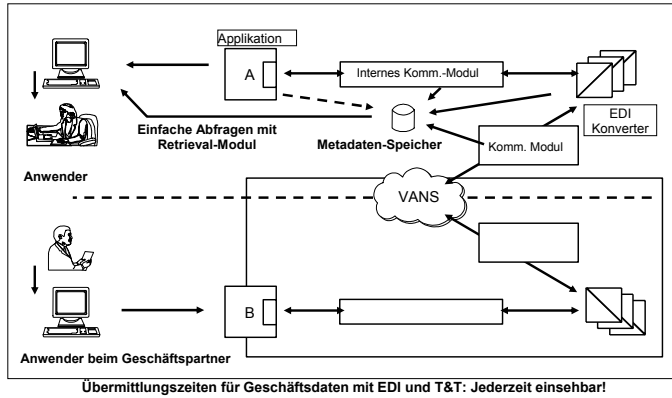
Applikation

A

Internes Komm.-Modul

EDI Konverter

Einfache Abfragen mit Retrieval-Modul

Metadaten-Speicher

Komm. Modul

Anwender

VANS

B

Anwender beim Geschäftspartner

Übermittlungszeiten für Geschäftsdaten mit EDI und T&T: Jederzeit einsehbar!